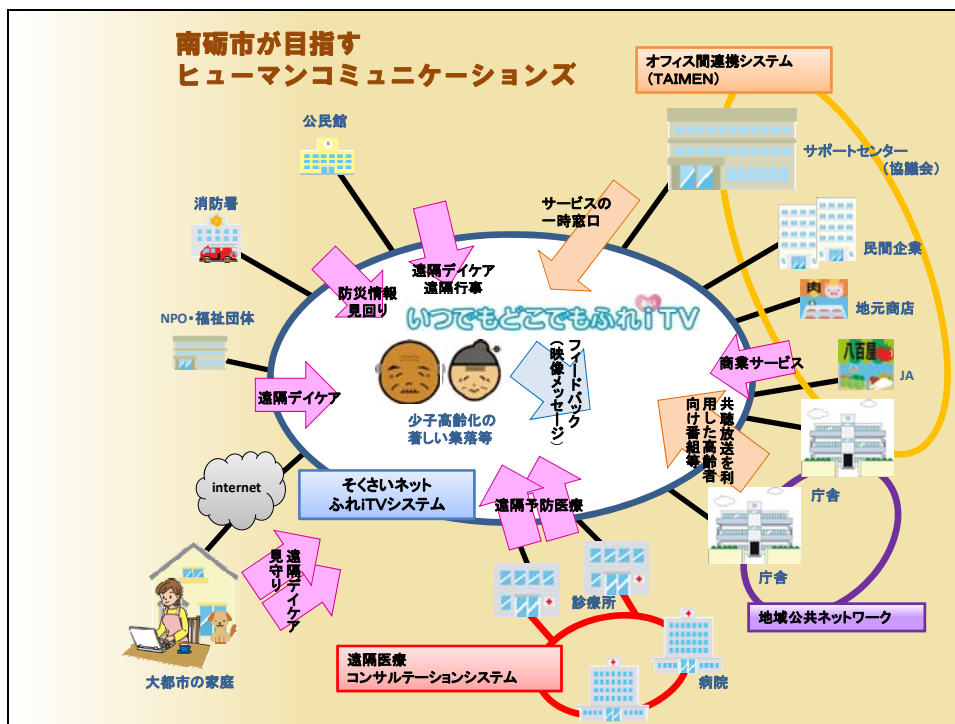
南砺市が目指す
ヒューマンコミュニケーションズ

オフィス間連携システム
（TAIMEN）

公民館

サポートセンター
（協議会）

消防署

サービスの
一時窓口

民間企業

遠隔デイケア
遠隔行事

地元商店

防災情報
見回り

NPO・福祉団体

いつでもどこでもふれあいTV

八百屋

商業サービス

JA

フィードバック
（映像メッセージ）

遠隔デイケア

少子高齢化の
著しい集落等

共聴放送を利用した高齢者向け番組等

internet

そくさいネット
ふれiTVシステム

庁舎

遠隔予防医療

庁舎

遠隔デイケア
見守り

診療所

地域公共ネットワーク

遠隔医療
コンサルテーションシステム

大都市の家庭

病院